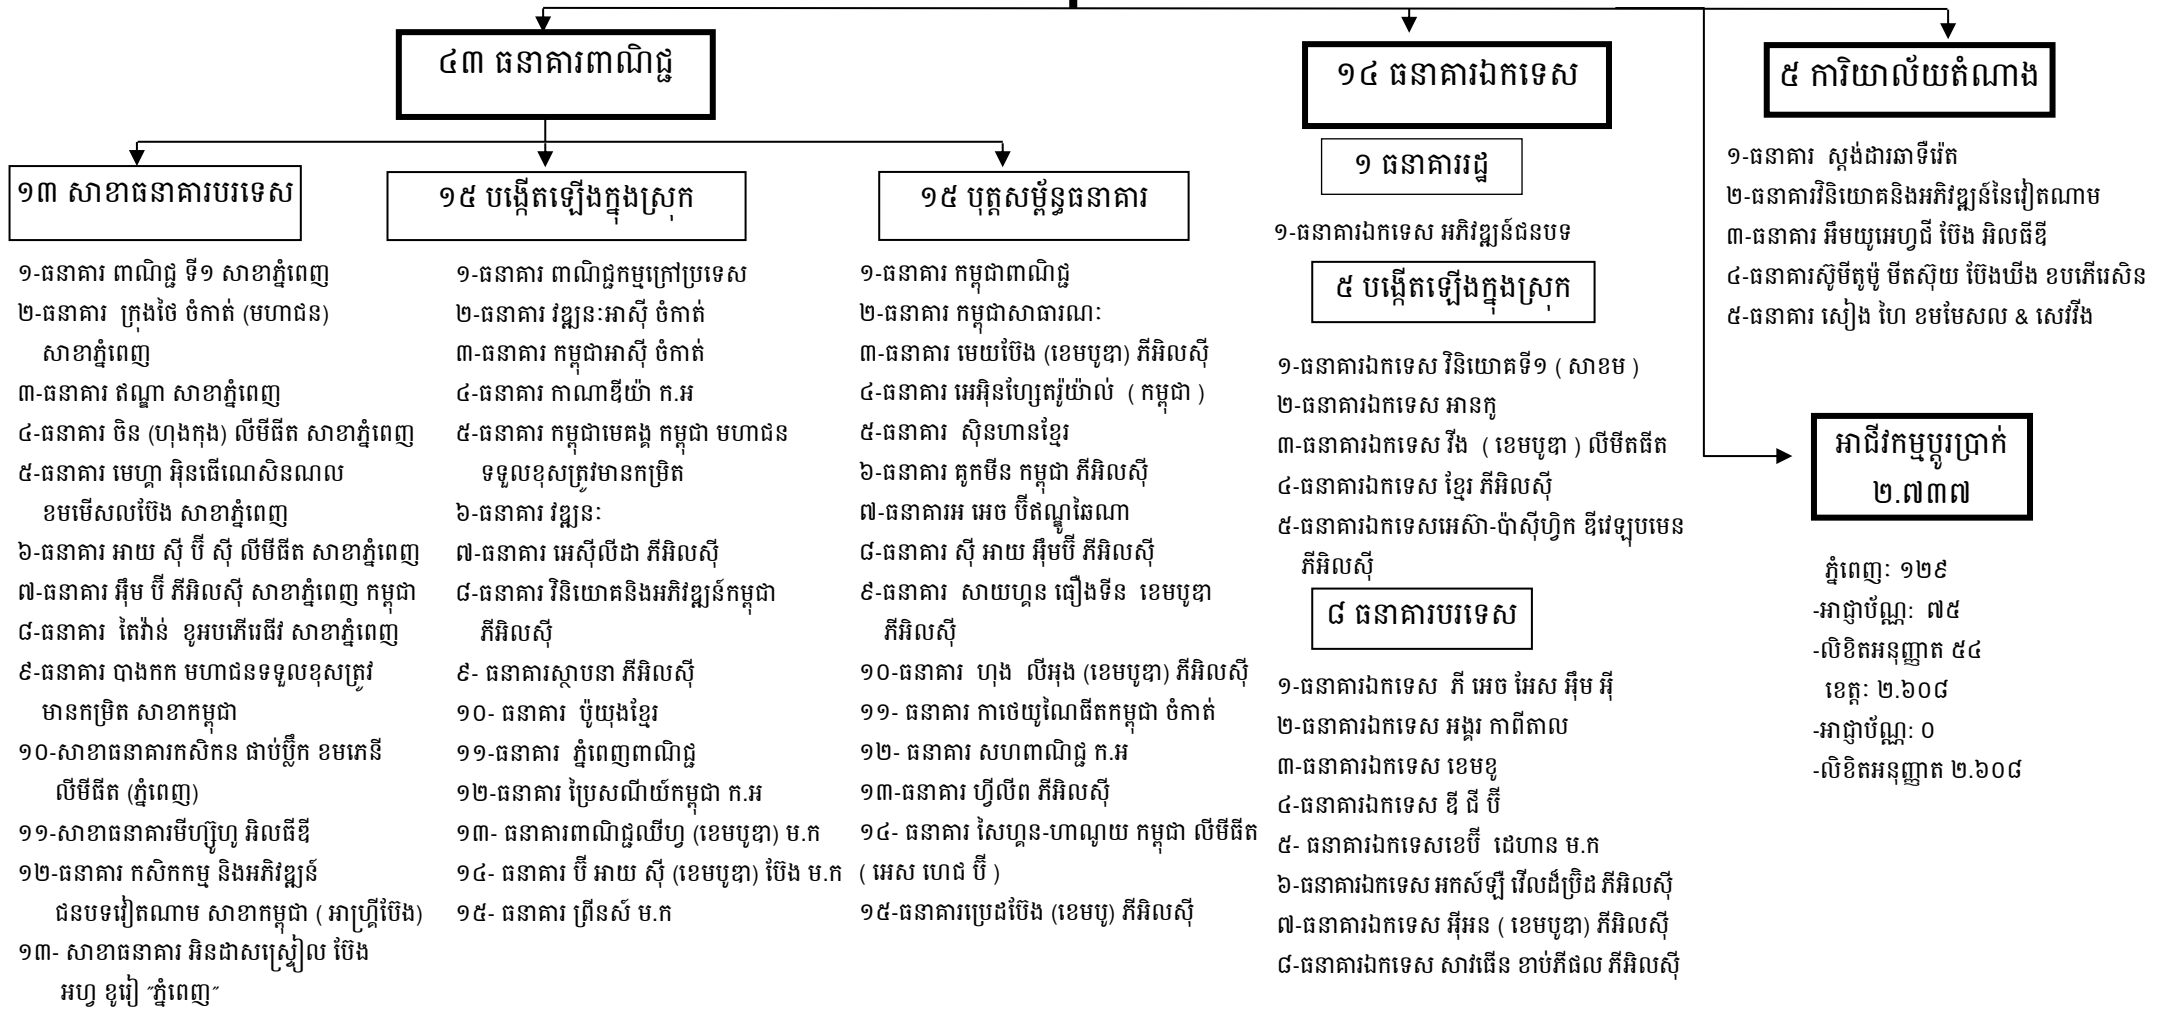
៤៣ ធនាគារពាណិជ្ជ

១៣ សាខាធនាគារបរទេស

១-ធនាគារ ពាណិជ្ជ ទី១ សាខាភ្នំពេញ
២-ធនាគារ ក្រុងថៃ ចំកាត់ (មហាជន) សាខាភ្នំពេញ
៣-ធនាគារ ឥណ្ឌា សាខាភ្នំពេញ
៤-ធនាគារ ចិន (ហុងកុង) លីមីធីត សាខាភ្នំពេញ
៥-ធនាគារ មេហ្គា អិនធើណេសិនណល ខមមើសលប៊ែង សាខាភ្នំពេញ
៦-ធនាគារ អាយ ស៊ី ប៊ី ស៊ី លីមីធីត សាខាភ្នំពេញ
៧-ធនាគារ អ៊ឹម ប៊ី ភីអិលស៊ី សាខាភ្នំពេញ កម្ពុជា
៨-ធនាគារ តៃវ៉ាន់ ខូអបភើរេធីវ សាខាភ្នំពេញ
៩-ធនាគារ បាងកក មហាជនទទួលខុសត្រូវមានកម្រិត សាខាកម្ពុជា
១០-សាខាធនាគារកសិកន ផាប់ប្លិក ខមភេនី លីមីធីត (ភ្នំពេញ)
១១-សាខាធនាគារមីបហ្វូហូ អិលធីឌី
១២-ធនាគារ កសិកកម្ម និងអភិវឌ្ឍន៍ជនបទវៀតណាម សាខាកម្ពុជា ( អាហ្គ្រីប៊ែង)
១៣- សាខាធនាគារ អិនដាសស្ទ្រៀល ប៊ែង អហ្វ ខូរៀ "ភ្នំពេញ"

១៥ បង្កើតឡើងក្នុងស្រុក

១-ធនាគារ ពាណិជ្ជកម្មក្រៅប្រទេស
២-ធនាគារ វឌ្ឍនៈអាស៊ី ចំកាត់
៣-ធនាគារ កម្ពុជាអាស៊ី ចំកាត់
៤-ធនាគារ កាណាឌីយ៉ា ក.អ
៥-ធនាគារ កម្ពុជាមេគង្គ កម្ពុជា មហាជនទទួលខុសត្រូវមានកម្រិត
៦-ធនាគារ វឌ្ឍនៈ
៧-ធនាគារ អេស៊ីលីដា ភីអិលស៊ី
៨-ធនាគារ វិនិយោគនិងអភិវឌ្ឍន៍កម្ពុជា ភីអិលស៊ី
៩- ធនាគារស្ថាបនា ភីអិលស៊ី
១០- ធនាគារ ប៉ុយុងខ្មែរ
១១-ធនាគារ ភ្នំពេញពាណិជ្ជ
១២-ធនាគារ ប្រៃសណីយ៍កម្ពុជា ក.អ
១៣- ធនាគារពាណិជ្ជឈីហ្វ (ខេមបូឌា) ម.ក
១៤- ធនាគារ ប៊ី អាយ ស៊ី (ខេមបូឌា) ប៊ែង ម.ក
១៥- ធនាគារ ព្រីនស៍ ម.ក

១៥ បុត្តសម្ព័ន្ធធនាគារ

១-ធនាគារ កម្ពុជាពាណិជ្ជ
២-ធនាគារ កម្ពុជាសាធារណៈ
៣-ធនាគារ មេយប៊ែង (ខេមបូឌា) ភីអិលស៊ី
៤-ធនាគារ អេអ៊ិនហ្សេតរ៉ូយ៉ាល់ ( កម្ពុជា )
៥-ធនាគារ ស៊ិនហានខ្មែរ
៦-ធនាគារ គូកមីន កម្ពុជា ភីអិលស៊ី
៧-ធនាគារអ អេច ប៊ីឥណ្ឌូឆៃណា
៨-ធនាគារ ស៊ី អាយ អ៊ឹមប៊ី ភីអិលស៊ី
៩-ធនាគារ សាយហ្គូន ធឿងទីន ខេមបូឌា ភីអិលស៊ី
១០-ធនាគារ ហុង លីអុង (ខេមបូឌា) ភីអិលស៊ី
១១- ធនាគារ កាថេយយូណៃធីតកម្ពុជា ចំកាត់
១២- ធនាគារ សហពាណិជ្ជ ក.អ
១៣-ធនាគារ ហ្វីលីព ភីអិលស៊ី
១៤- ធនាគារ សៃហ្គូន-ហាណូយ កម្ពុជា លីមីធីត ( អេស ហេជ ប៊ី )
១៥-ធនាគារប្រេជប៊ែង (ខេមបូ) ភីអិលស៊ី

១៤ ធនាគារឯកទេស

១ ធនាគាររដ្ឋ

១-ធនាគារឯកទេស អភិវឌ្ឍន៍ជនបទ

៥ បង្កើតឡើងក្នុងស្រុក

១-ធនាគារឯកទេស វិនិយោគទី១ ( សាខម )
២-ធនាគារឯកទេស អានកូ
៣-ធនាគារឯកទេស វីង ( ខេមបូឌា ) លីមីតធីត
៤-ធនាគារឯកទេស ខ្មែរ ភីអិលស៊ី
៥-ធនាគារឯកទេសអេស៊ា-ប៉ាស៊ីហ្វិក ឌីវេឡុបមេន ភីអិលស៊ី

៨ ធនាគារបរទេស

១-ធនាគារឯកទេស ភី អេច អេស អ៊ឹម អ៊ី
២-ធនាគារឯកទេស អង្គរ កាពីតាល
៣-ធនាគារឯកទេស ខេមខូ
៤-ធនាគារឯកទេស ឌី ជី ប៊ី
៥- ធនាគារឯកទេសខេប៊ី ដេហាន ម.ក
៦-ធនាគារឯកទេស អកស៍ឡី វើលដ៏ប្រិដ ភីអិលស៊ី
៧-ធនាគារឯកទេស អ៊ីអន ( ខេមបូឌា) ភីអិលស៊ី
៨-ធនាគារឯកទេស សាវជេីន ខាប់ភីធល ភីអិលស៊ី

៥ ការិយាល័យតំណាង

១-ធនាគារ ស្តង់ដារឆាទឺរ៉េត
២-ធនាគារវិនិយោគនិងអភិវឌ្ឍន៍នៃវៀតណាម
៣-ធនាគារ អឹមយូអេហ្វជី ប៊ែង អិលធីឌី
៤-ធនាគារស៊ូមីតូម៉ូ មីតស៊ុយ ប៊ែងឃីង ខបភើរេសិន
៥-ធនាគារ សៀង ហៃ ខមមែសល & សេវីង

អាជីវកម្មប្តូរប្រាក់ ២.៧៣៧

ភ្នំពេញ: ១២៩
-អាជ្ញាប័ណ្ណ: ៧៥
-លិខិតអនុញ្ញាត ៥៤
ខេត្ត: ២.៦០៨
-អាជ្ញាប័ណ្ណ: ០
-លិខិតអនុញ្ញាត ២.៦០៨